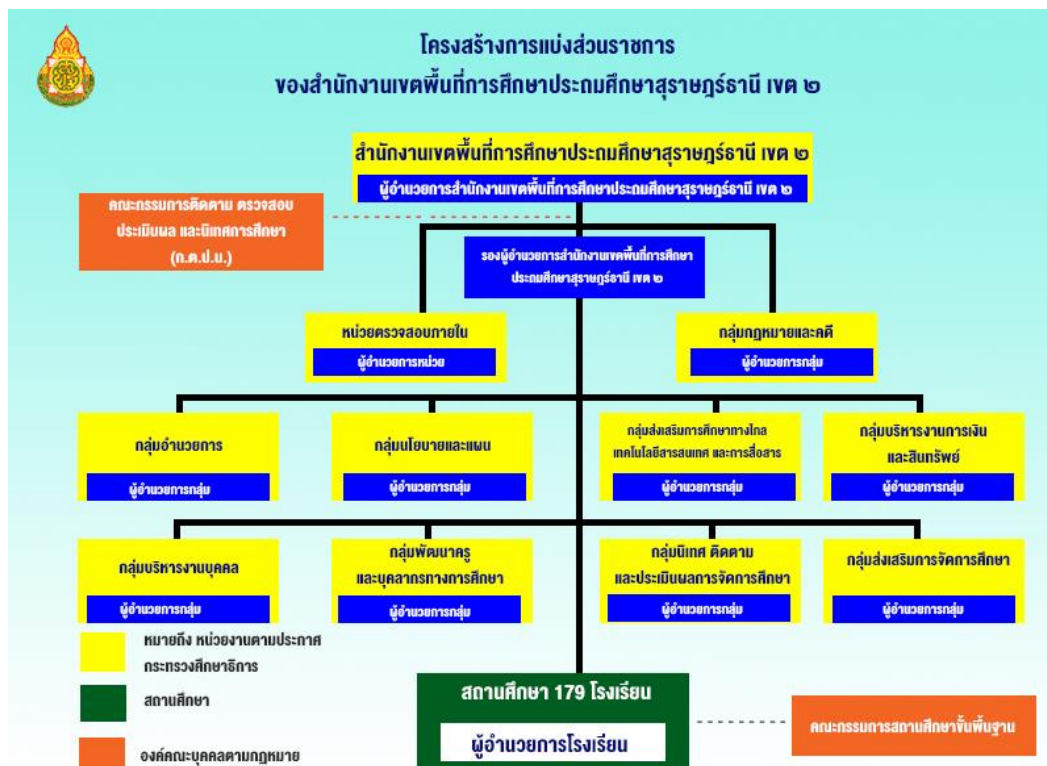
โครงสร้างการแบ่งส่วนราชการ
ของสำนักงานเขตพื้นที่การศึกษาประถมศึกษาสุราษฎร์ธานี เขต ๒

สำนักงานเขตพื้นที่การศึกษาประถมศึกษาสุราษฎร์ธานี เขต ๒
ผู้อำนวยการสำนักงานเขตพื้นที่การศึกษาประถมศึกษาสุราษฎร์ธานี เขต ๒

คณะกรรมการติดตาม ตรวจสอบ ประเมินผล และนิเทศการศึกษา (ก.ต.ป.น.)

รองผู้อำนวยการสำนักงานเขตพื้นที่การศึกษาประถมศึกษาสุราษฎร์ธานี เขต ๒

หน่วยตรวจสอบภายใน
ผู้อำนวยการหน่วย

กลุ่มกฎหมายและคดี
ผู้อำนวยการกลุ่ม

กลุ่มอำนวยการ
ผู้อำนวยการกลุ่ม

กลุ่มนโยบายและแผน
ผู้อำนวยการกลุ่ม

กลุ่มส่งเสริมการศึกษาทางไกล เทคโนโลยีสารสนเทศ และการสื่อสาร
ผู้อำนวยการกลุ่ม

กลุ่มบริหารงานการเงิน และสินทรัพย์
ผู้อำนวยการกลุ่ม

กลุ่มบริหารงานบุคคล
ผู้อำนวยการกลุ่ม

กลุ่มพัฒนาครู และบุคลากรทางการศึกษา
ผู้อำนวยการกลุ่ม

กลุ่มนิเทศ ติดตาม และประเมินผลการจัดการศึกษา
ผู้อำนวยการกลุ่ม

กลุ่มส่งเสริมการจัดการศึกษา
ผู้อำนวยการกลุ่ม

หมายถึง หน่วยงานตามประกาศ กระทรวงศึกษาธิการ

สถานศึกษา

องค์คณะบุคคลตามกฎหมาย

สถานศึกษา 179 โรงเรียน
ผู้อำนวยการโรงเรียน

คณะกรรมการสถานศึกษาขั้นพื้นฐาน